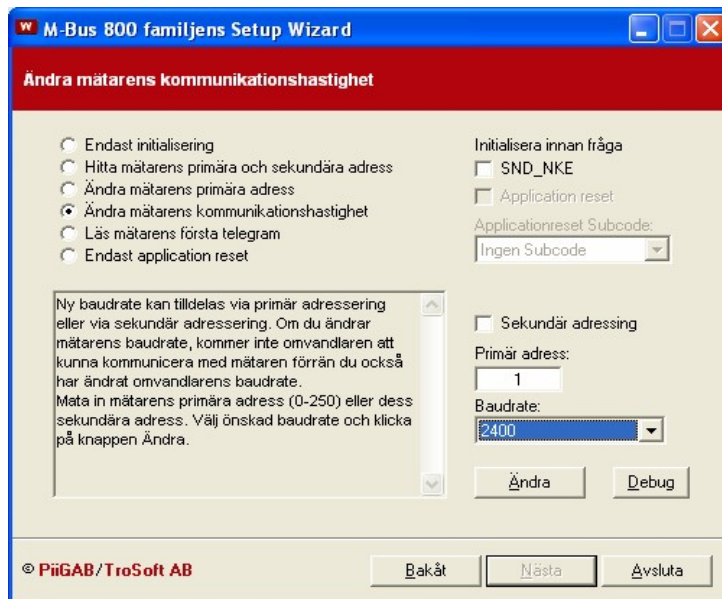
M-Bus 800 familjens Setup Wizard

Ändra mätarens kommunikationshastighet

Endast initialisering
Hitta mätarens primära och sekundära adress
Ändra mätarens primära adress
Ändra mätarens kommunikationshastighet
Läs mätarens första telegram
Endast application reset

Initialisera innan fråga
SND_NKE
Application reset
Applicationreset Subcode:
Ingen Subcode

Ny baudrate kan tilldelas via primär adressering eller via sekundär adressering. Om du ändrar mätarens baudrate, kommer inte omvandlaren att kunna kommunicera med mätaren förrän du också har ändrat omvandlarens baudrate.
Mata in mätarens primära adress (0-250) eller dess sekundära adress. Välj önskad baudrate och klicka på knappen Ändra.

Sekundär adressing
Primär adress:
1
Baudrate:
2400

Ändra
Debug

© PiiGAB/TroSoft AB
Bakåt
Nästa
Avsluta